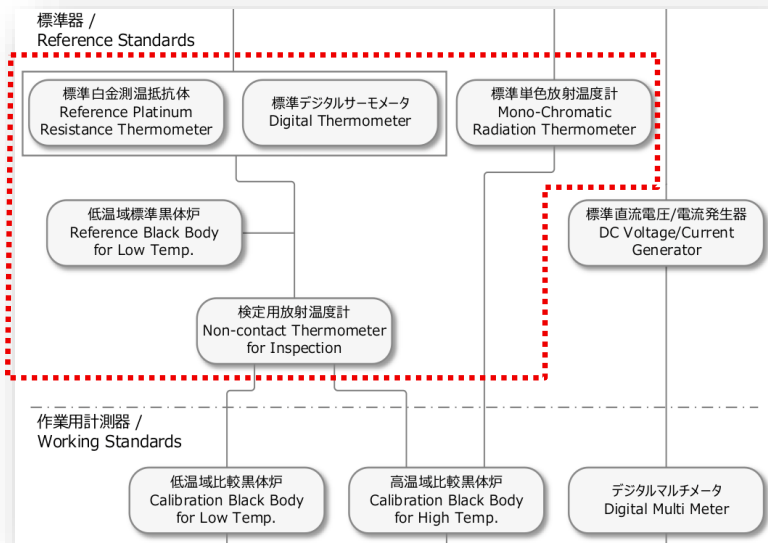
標準器 /
Reference Standards

標準白金測温抵抗体
Reference Platinum Resistance Thermometer

標準デジタルサーモメータ
Digital Thermometer

標準単色放射温度計
Mono-Chromatic Radiation Thermometer

低温域標準黒体炉
Reference Black Body for Low Temp.

標準直流電圧/電流発生器
DC Voltage/Current Generator

検定用放射温度計
Non-contact Thermometer for Inspection

作業用計測器 /
Working Standards

低温域比較黒体炉
Calibration Black Body for Low Temp.

高温域比較黒体炉
Calibration Black Body for High Temp.

デジタルマルチメータ
Digital Multi Meter